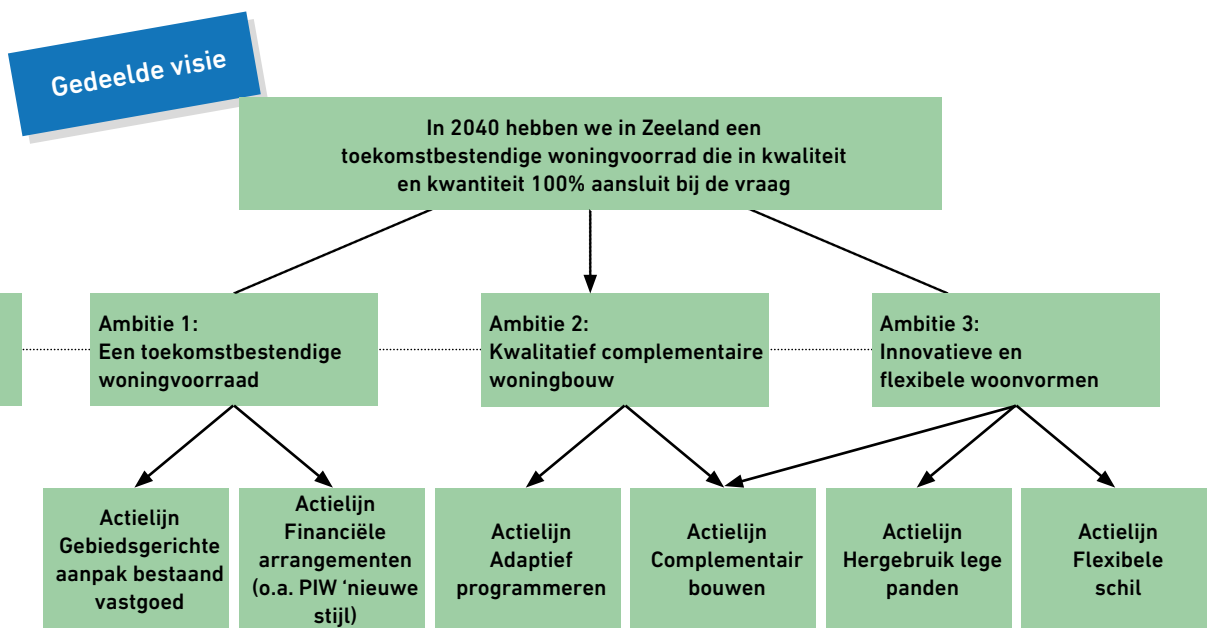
Gedeelde visie

In 2040 hebben we in Zeeland een toekomstbestendige woningvoorraad die in kwaliteit en kwantiteit 100% aansluit bij de vraag

Ambitie 1:
Een toekomstbestendige woningvoorraad

Ambitie 2:
Kwalitatief complementaire woningbouw

Ambitie 3:
Innovatieve en flexibele woonvormen

Actielijn
Gebiedsgerichte aanpak bestaand vastgoed

Actielijn
Financiële arrangementen (o.a. PIW 'nieuwe stijl)

Actielijn
Adaptief programmeren

Actielijn
Complementair bouwen

Actielijn
Hergebruik lege panden

Actielijn
Flexibele schil